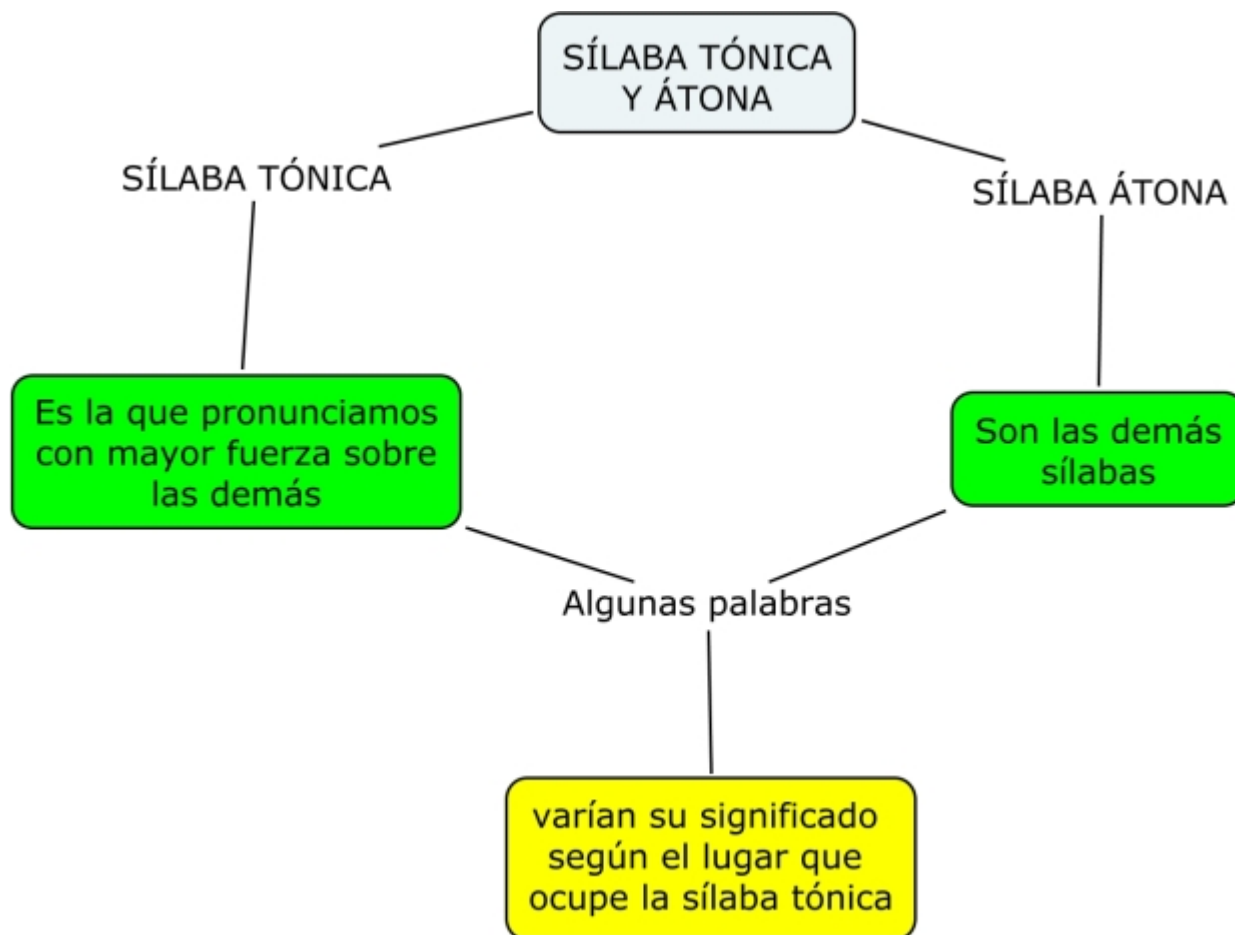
SÍLABA TÓNICA Y ÁTONA

SÍLABA TÓNICA

SÍLABA ÁTONA

Es la que pronunciamos con mayor fuerza sobre las demás

Son las demás sílabas

Algunas palabras

varían su significado según el lugar que ocupe la sílaba tónica